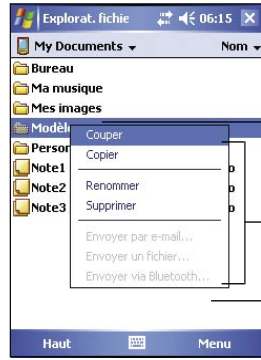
Explorat. fichie 06:15

My Documents

Nom

Bureau

Ma musique

Mes images

Modèle

Person

Note1

Note2

Note3

Couper

Copier

Renommer

Supprimer

Envoyer par e-mail...

Envoyer un fichier...

Envoyer via Bluetooth...

Haut

Menu